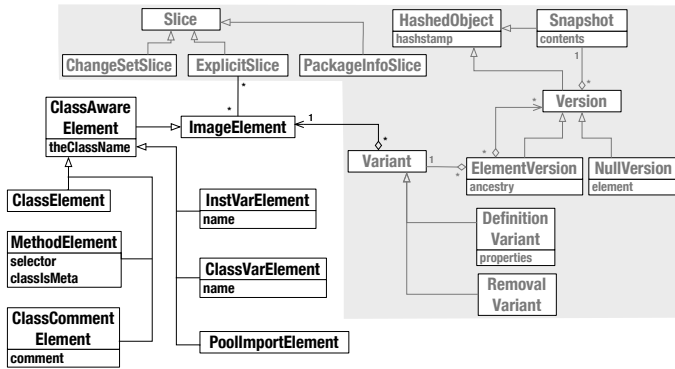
Slice

ChangeSetSlice

ExplicitSlice

PackageInfoSlice

HashedObject
hashstamp

Snapshot
contents

1

*

Version

*

*

ClassAware Element
theClassName

ImageElement

1

*

Variant

1

*

ElementVersion
ancestry

NullVersion
element

ClassElement

InstVarElement
name

Definition Variant
properties

MethodElement
selector
classIsMeta

ClassVarElement
name

Removal Variant

ClassComment Element
comment

PoolImportElement